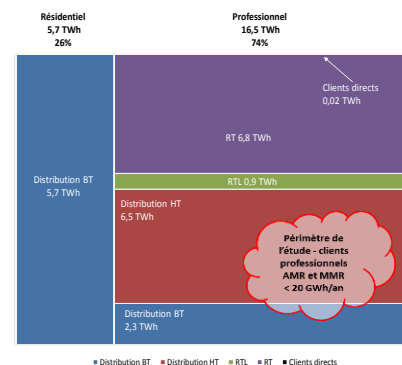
Résidentiel
5,7 TWh
26%

Professionnel
16,5 TWh
74%

Clients directs
0,02 TWh

RT 6,8 TWh

Distribution BT
5,7 TWh

RTL 0,9 TWh

Distribution HT
6,5 TWh

Périmètre de l'étude - clients professionnels AMR et MMR < 20 GWh/an

Distribution BT
2,3 TWh

Distribution BT
Distribution HT
RTL
RT
Clients directs